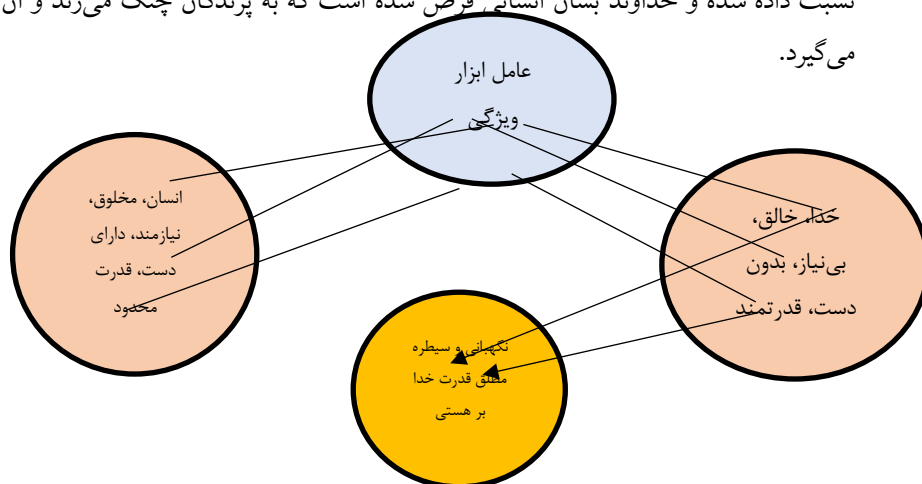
نسبت داده شده و خداوند بسان انسانی فرض شده است که به پرندگان چنگ می‌زند و آن می‌گیرد.

عامل ابزار

ویژگی

انسان، مخلوق، نیازمند، دارای دست، قدرت محدود

خدا، خالق، بی‌نیاز، بدون دست، قدرتمند

نگهبانی و سیطره مطلق قدرت خدا بر هستی